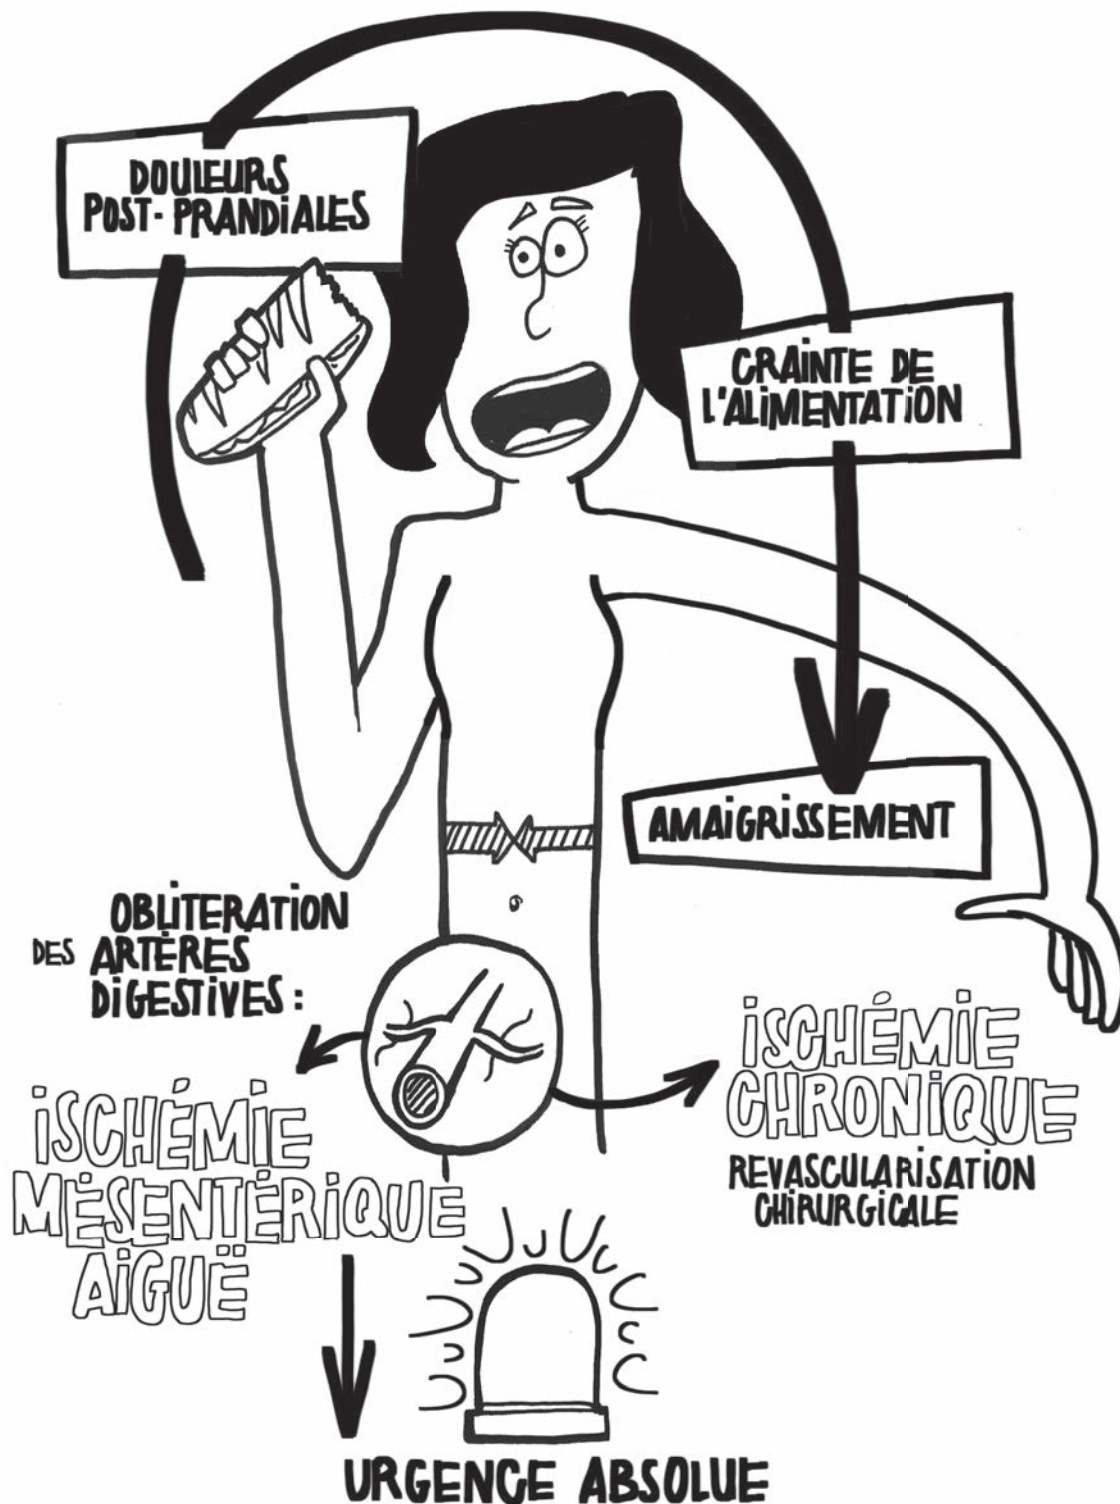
DOULEURS POST-PRANDIALES

CRAINTE DE L'ALIMENTATION

AMAIGRISSEMENT

OBLITERATION DES ARTÈRES DIGESTIVES :

ISCHÉMIE MÉSENTÉRIQUE AIGUË

ISCHÉMIE CHRONIQUE

REVASCULARISATION CHIRURGICALE

URGENCE ABSOLUE